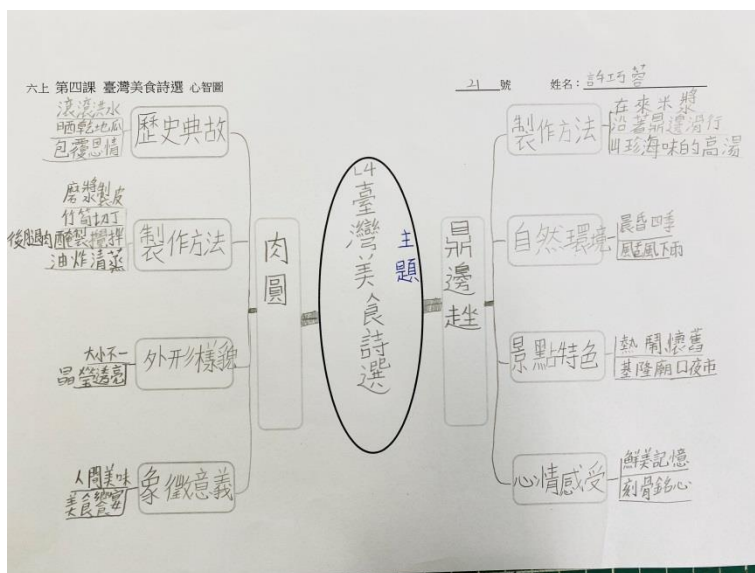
六上 第四課 臺灣美食詩選 心智圖

21 號 姓名：許巧管

L4 臺灣美食詩選

主題

肉圓

歷史典故
滾滾洪水
晒乾地瓜
包覆恩情

製作方法
磨漿製皮
竹筍切丁
後腿肉醃製攪拌
油炸清蒸

外形樣貌
大小不一
晶瑩透亮

象徵意義
人間美味
美食饗宴

鼎邊趖

製作方法
在來米漿
沿著鼎邊滑行
四珍海味的高湯

自然環境
晨昏四季
颳風下雨

景點特色
熱鬧懷舊
基隆廟口夜市

心情感受
鮮美記憶
刻骨銘心